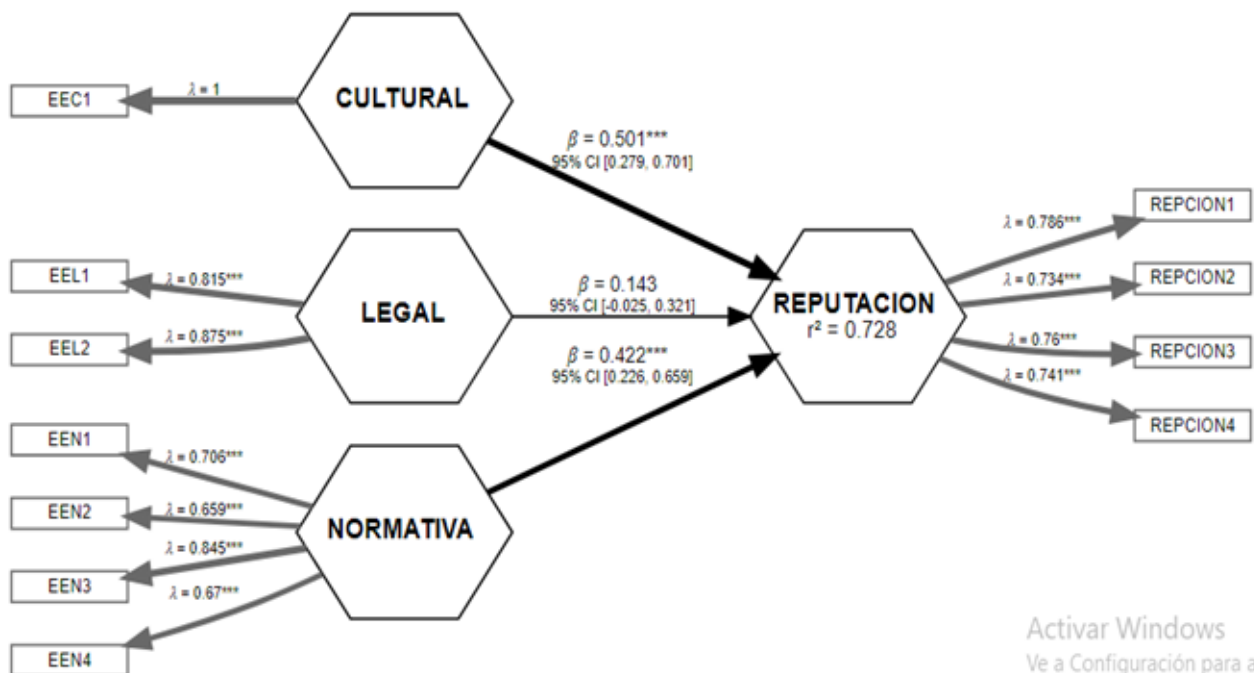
EEC1

$\lambda = 1$

CULTURAL

$\beta = 0.501$***
95% CI [0.279, 0.701]

EEL1

$\lambda = 0.815$***

LEGAL

EEL2

$\lambda = 0.875$***

$\beta = 0.143$
95% CI [-0.025, 0.321]

$\beta = 0.422$***
95% CI [0.226, 0.659]

REPUTACION
$r^2 = 0.728$

$\lambda = 0.786$***
REPCION1

$\lambda = 0.734$***
REPCION2

$\lambda = 0.76$***
REPCION3

$\lambda = 0.741$***
REPCION4

EEN1

$\lambda = 0.706$***

EEN2

$\lambda = 0.659$***

NORMATIVA

$\lambda = 0.845$***

EEN3

$\lambda = 0.67$***

EEN4

Activar Windows
Ve a Configuración para a